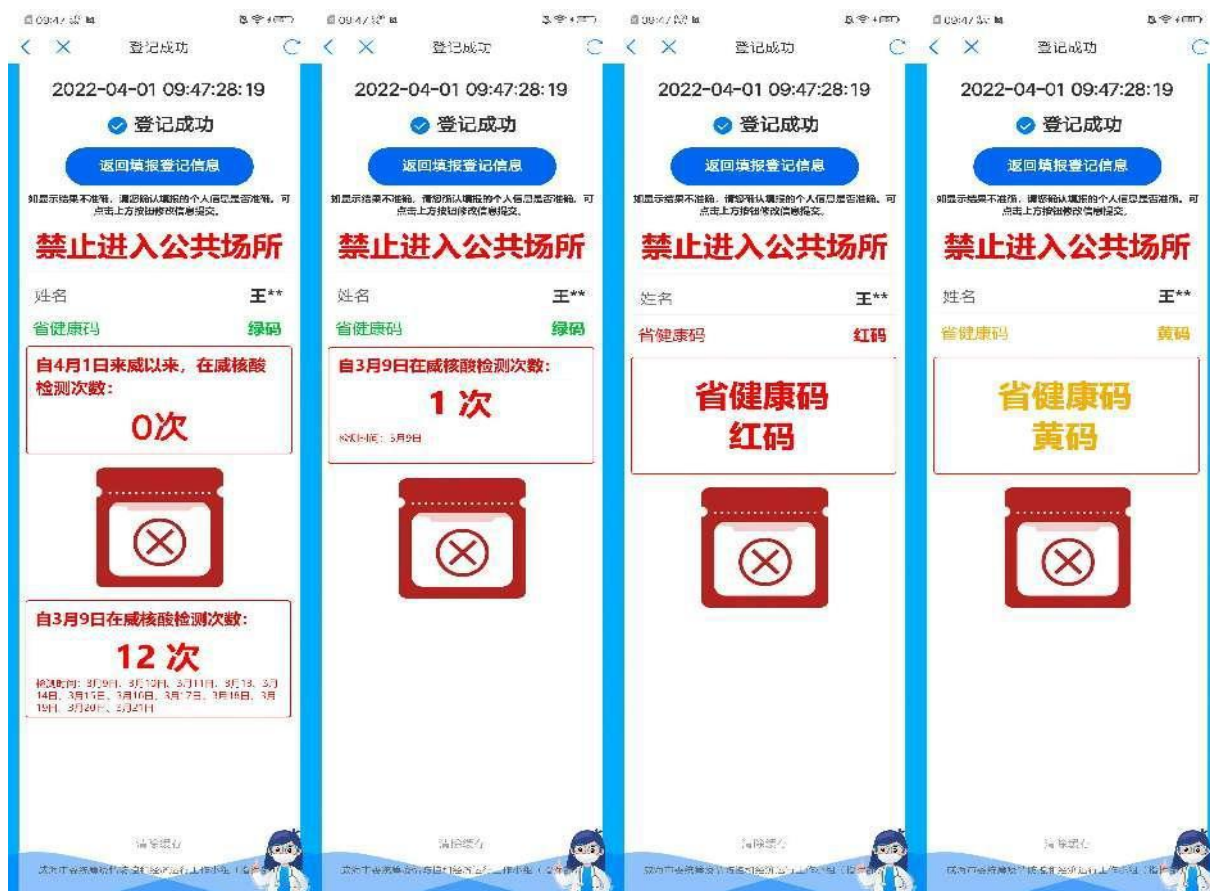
09:47 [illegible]

登记成功

2022-04-01 09:47:28:19

登记成功

返回填报登记信息

如显示结果不准确，请您确认填报的个人信息是否准确。可点击上方按钮修改信息提交。

禁止进入公共场所

姓名 王**

省健康码 绿码

自4月1日来威以来，在威核酸检测次数：

0次

自3月9日在威核酸检测次数：

12 次

检测时间：3月9日、3月10日、3月11日、3月13、3月14日、3月15日、3月16日、3月17日、3月18日、3月19日、3月20日、3月21日

清除缓存

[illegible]

09:47 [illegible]

登记成功

2022-04-01 09:47:28:19

登记成功

返回填报登记信息

如显示结果不准确，请您确认填报的个人信息是否准确。可点击上方按钮修改信息提交。

禁止进入公共场所

姓名 王**

省健康码 绿码

自3月9日在威核酸检测次数：

1 次

检测时间：3月9日

清除缓存

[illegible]

09:47 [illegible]

登记成功

2022-04-01 09:47:28:19

登记成功

返回填报登记信息

如显示结果不准确，请您确认填报的个人信息是否准确。可点击上方按钮修改信息提交。

禁止进入公共场所

姓名 王**

省健康码 红码

省健康码
红码

清除缓存

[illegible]

09:47 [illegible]

登记成功

2022-04-01 09:47:28:19

登记成功

返回填报登记信息

如显示结果不准确，请您确认填报的个人信息是否准确。可点击上方按钮修改信息提交。

禁止进入公共场所

姓名 王**

省健康码 黄码

省健康码
黄码

清除缓存

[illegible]